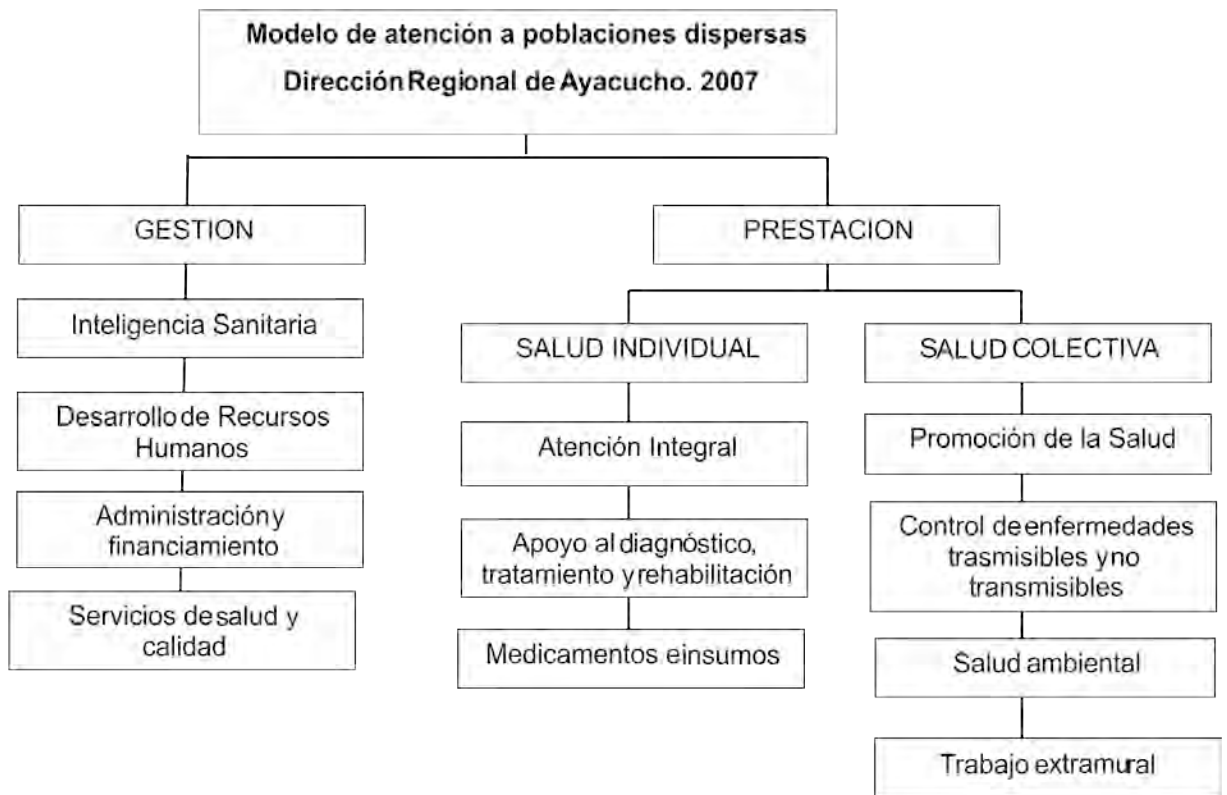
Modelo de atención a poblaciones dispersas
Dirección Regional de Ayacucho. 2007

GESTION

Inteligencia Sanitaria

Desarrollo de Recursos Humanos

Administración y financiamiento

Servicios de salud y calidad

PRESTACION

SALUD INDIVIDUAL

Atención Integral

Apoyo al diagnóstico, tratamiento y rehabilitación

Medicamentos e insumos

SALUD COLECTIVA

Promoción de la Salud

Control de enfermedades trasmisibles y no transmisibles

Salud ambiental

Trabajo extramural